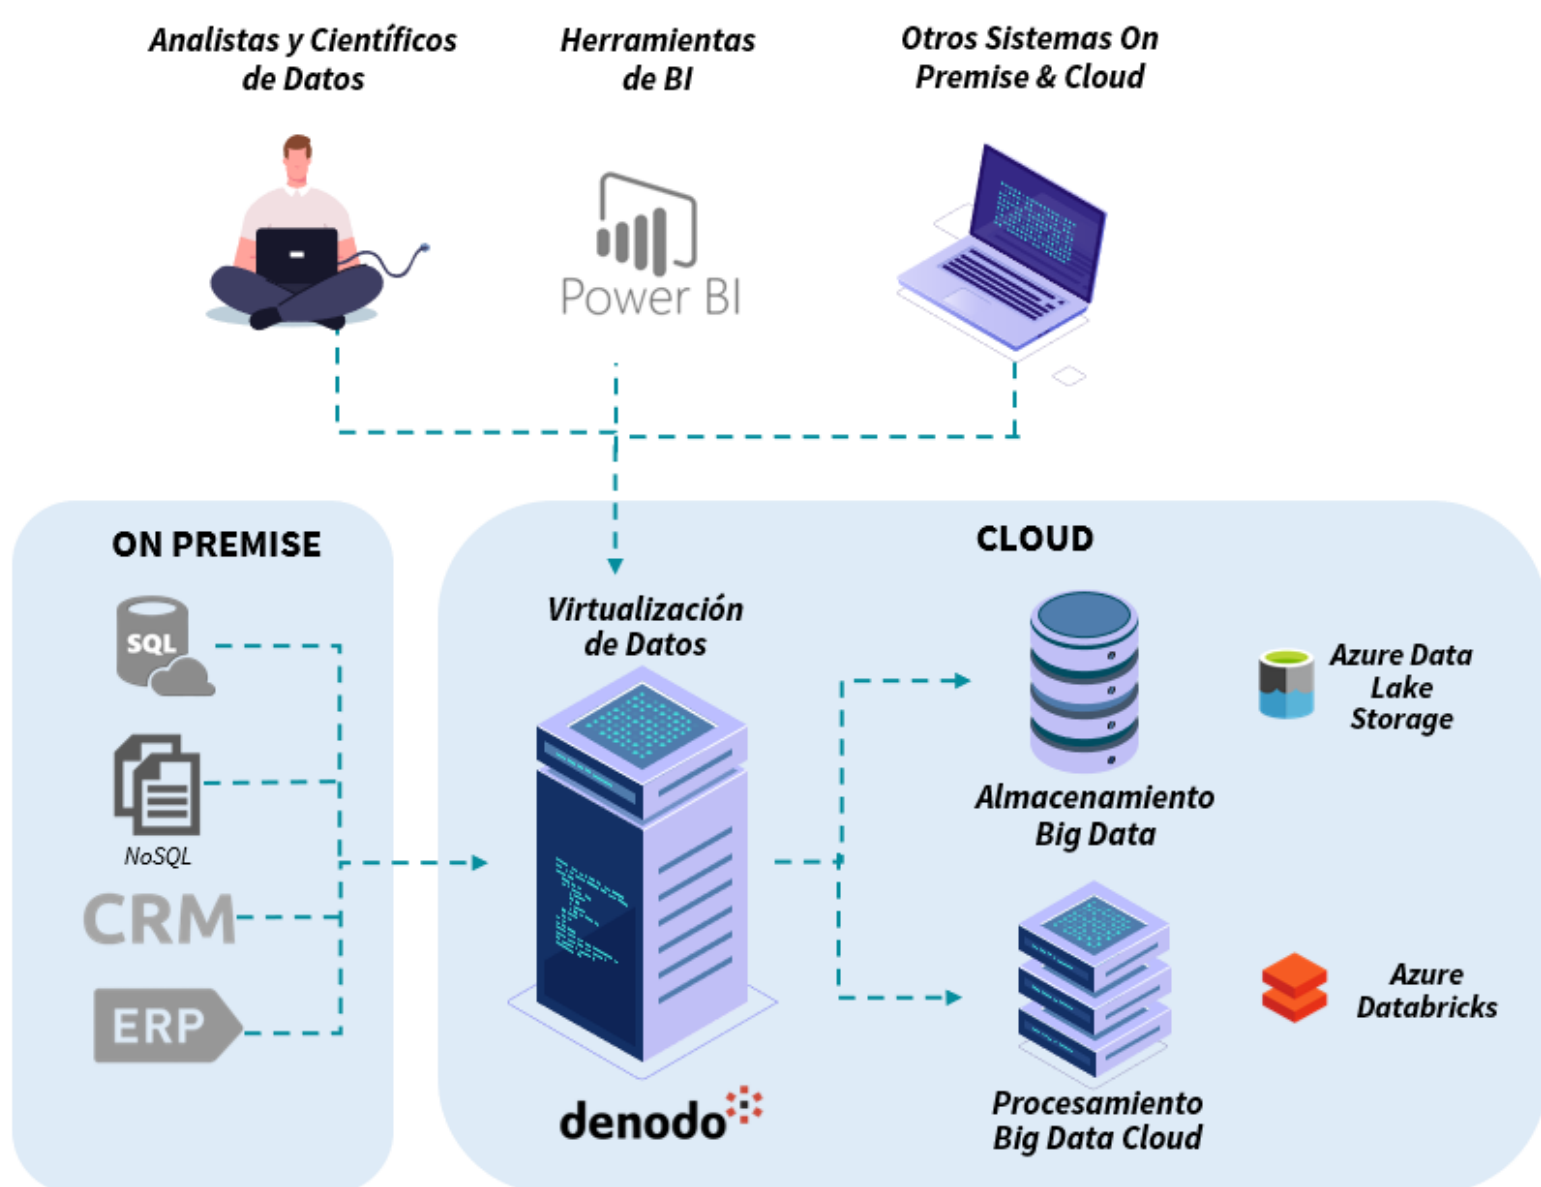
Analistas y Científicos de Datos

Herramientas de BI

Otros Sistemas On Premise & Cloud

Power BI

ON PREMISE

SQL

NoSQL

CRM

ERP

CLOUD

Virtualización de Datos

denodo

Almacenamiento Big Data

Azure Data Lake Storage

Procesamiento Big Data Cloud

Azure Databricks